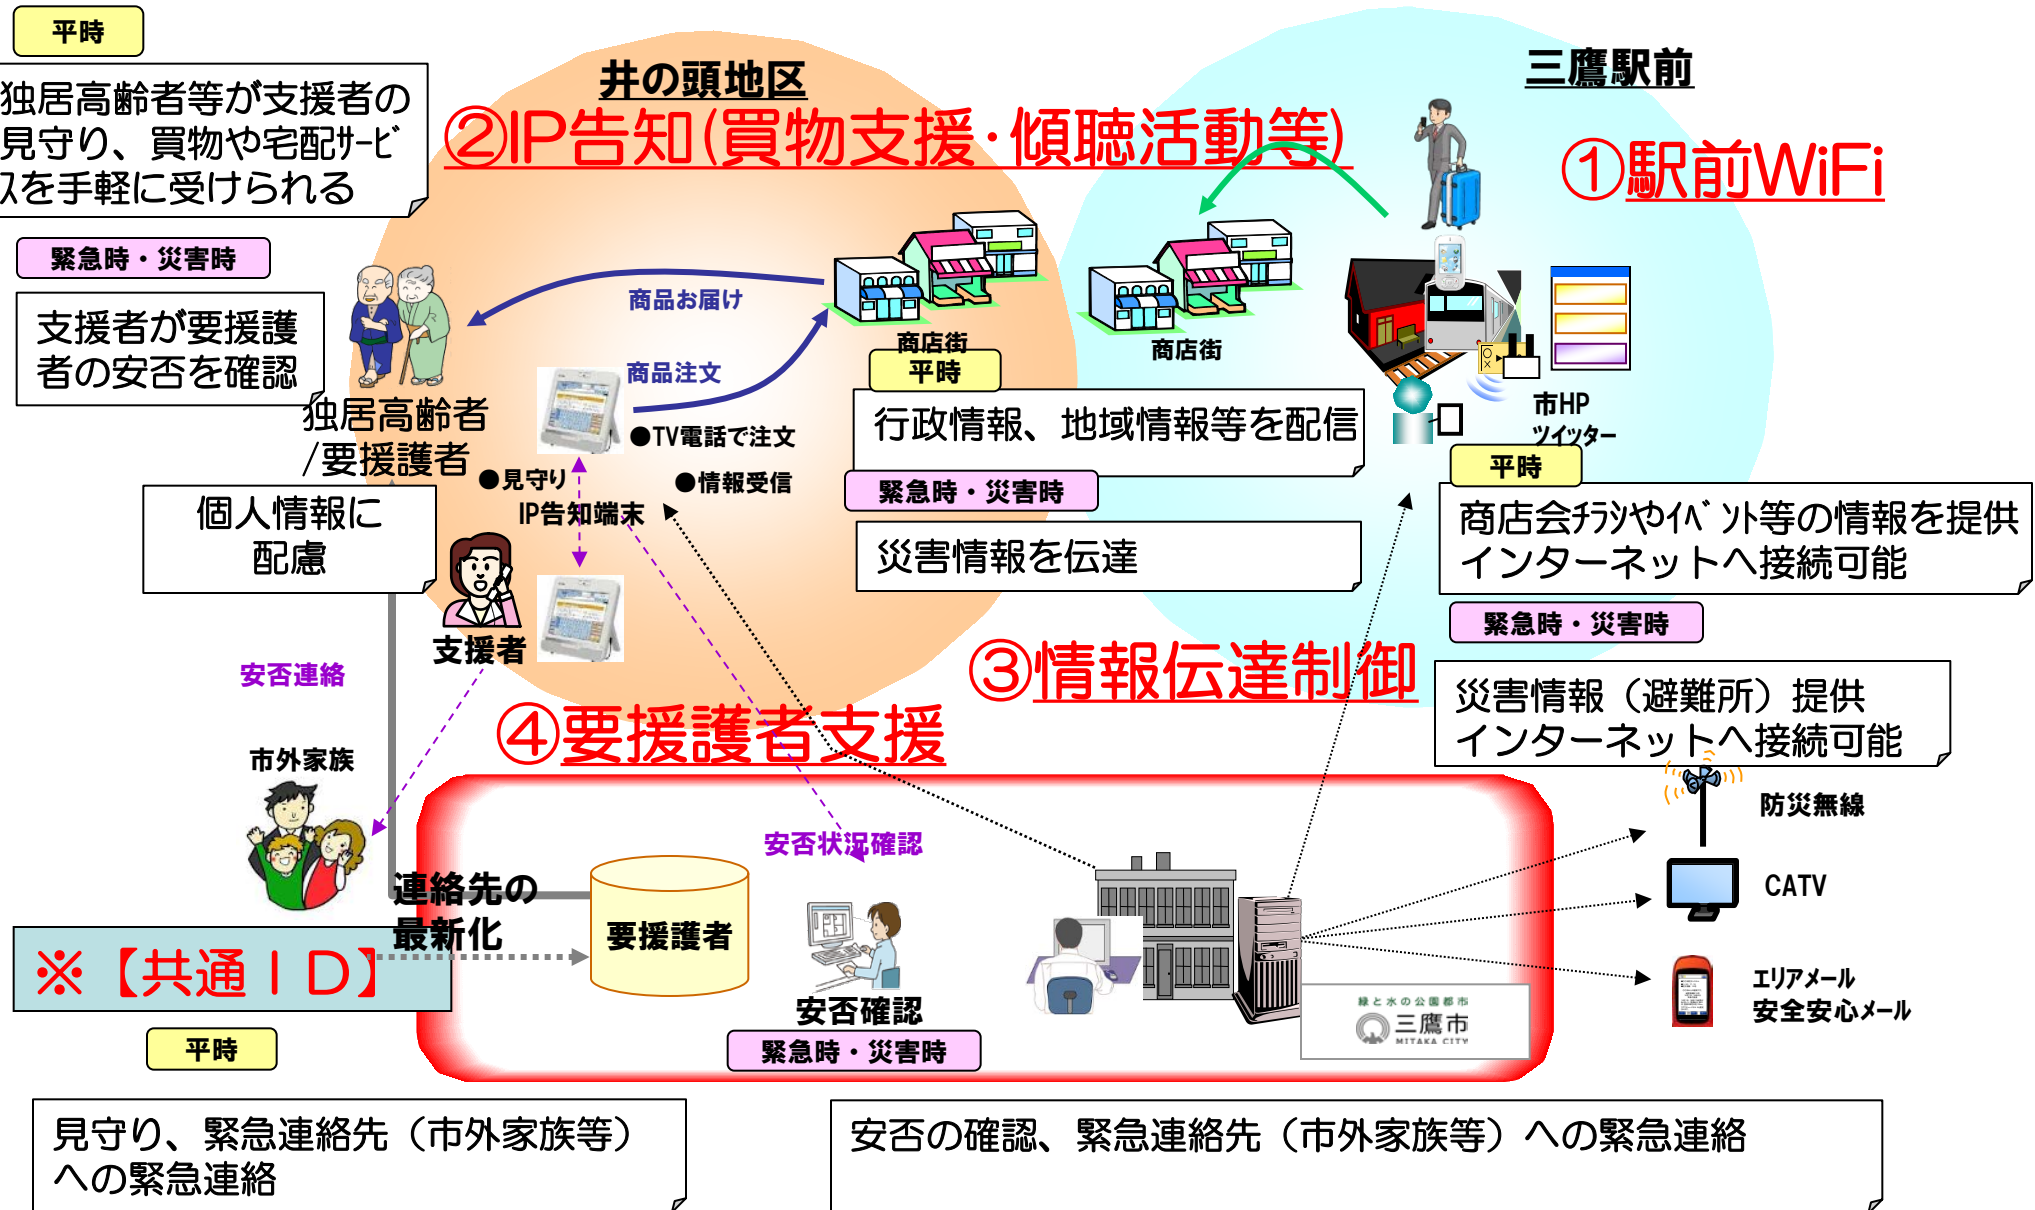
平時

独居高齢者等が支援者の見守り、買物や宅配ｻｰﾋﾞｽを手軽に受けられる

井の頭地区

②IP告知(買物支援・傾聴活動等)

三鷹駅前

①駅前WiFi

緊急時・災害時

支援者が要援護者の安否を確認

商品お届け

商品注文

商店街

平時

商店街

独居高齢者/要援護者

●TV電話で注文

行政情報、地域情報等を配信

市HP
ツイッター

●見守り

●情報受信

平時

IP告知端末

緊急時・災害時

商店会ﾁﾗｼやｲﾍﾞﾝﾄ等の情報を提供
インターネットへ接続可能

個人情報に配慮

災害情報を伝達

支援者

緊急時・災害時

安否連絡

③情報伝達制御

災害情報（避難所）提供
インターネットへ接続可能

④要援護者支援

市外家族

防災無線

安否状況確認

CATV

連絡先の最新化

要援護者

※【共通ＩＤ】

エリアメール
安全安心メール

安否確認

緑と水の公園都市
三鷹市
MITAKA CITY

平時

緊急時・災害時

見守り、緊急連絡先（市外家族等）への緊急連絡

安否の確認、緊急連絡先（市外家族等）への緊急連絡